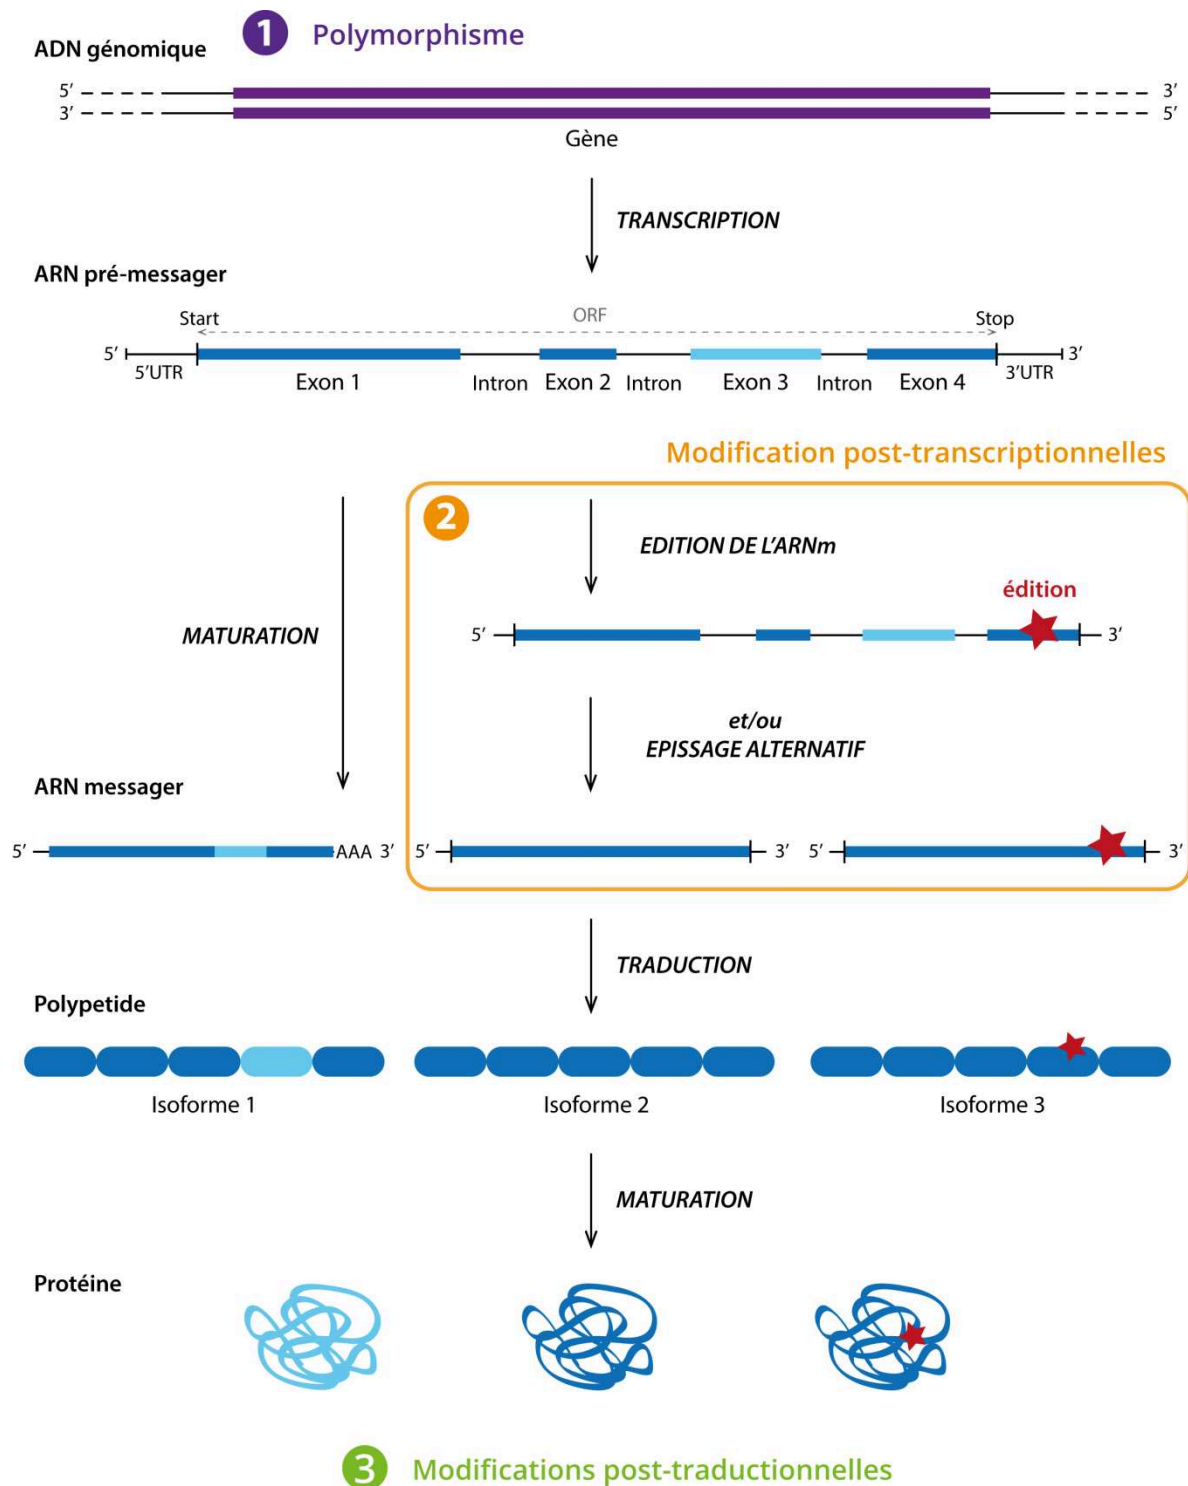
ADN génomique

1 Polymorphisme

5′ 3′
3′ 5′

Gène

TRANSCRIPTION

ARN pré-messager

Start ORF Stop

5′ 3′

5′UTR Exon 1 Intron Exon 2 Intron Exon 3 Intron Exon 4 3′UTR

Modification post-transcriptionnelles

2

EDITION DE L'ARNm

édition

5′ 3′

MATURATION

et/ou
EPISSAGE ALTERNATIF

ARN messager

5′ AAA 3′ 5′ 3′ 5′ 3′

TRADUCTION

Polypetide

Isoforme 1 Isoforme 2 Isoforme 3

MATURATION

Protéine

3 Modifications post-traductionnelles